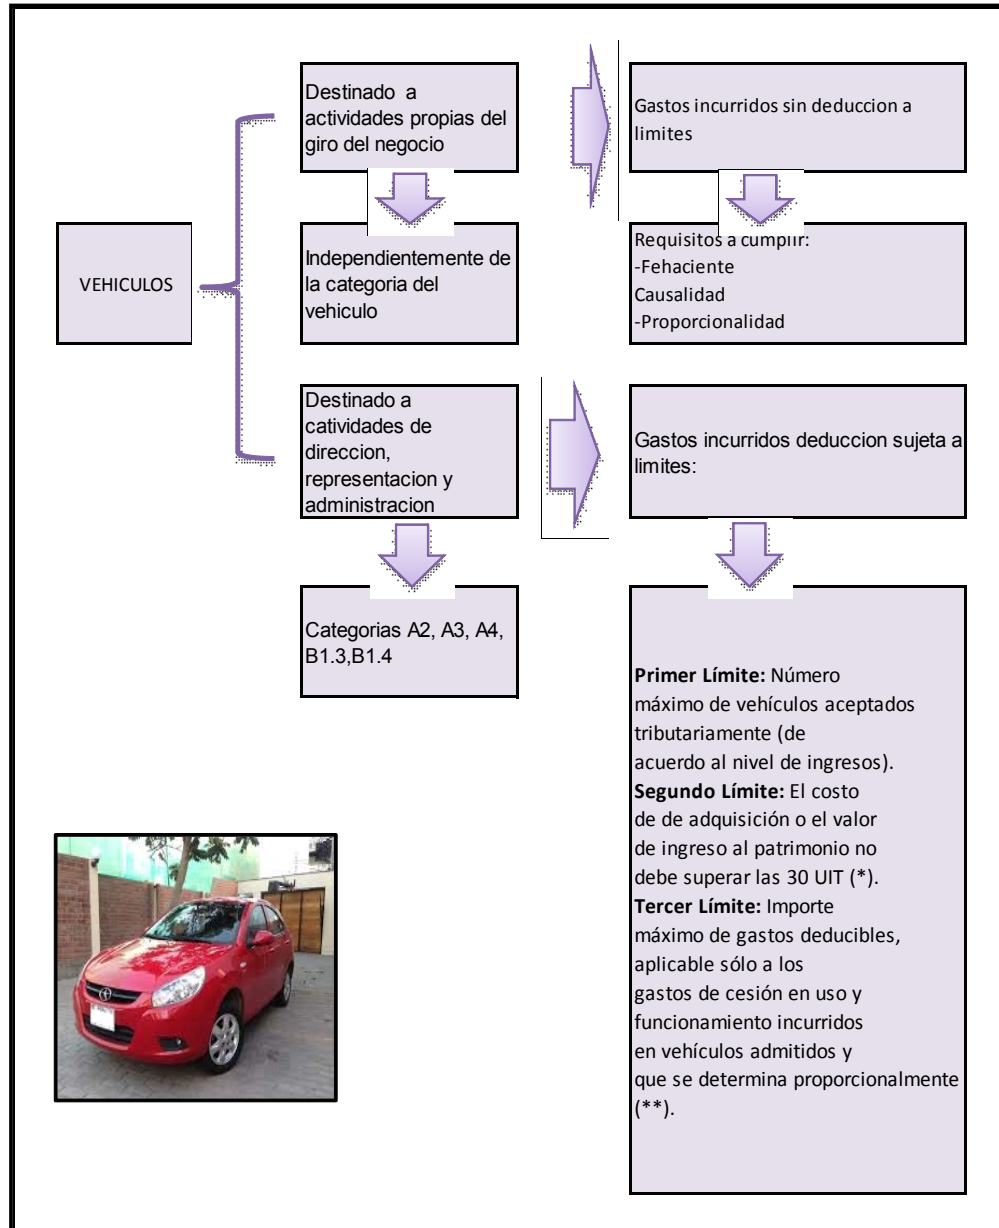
VEHICULOS

Destinado a actividades propias del giro del negocio

Independientemente de la categoria del vehiculo

Destinado a catividades de direccion, representacion y administracion

Categorias A2, A3, A4, B1.3,B1.4

Gastos incurridos sin deduccion a limites

Requisitos a cumplir:
-Fehaciente
Causalidad
-Proporcionalidad

Gastos incurridos deduccion sujeta a limites:

**Primer Límite:** Número máximo de vehículos aceptados tributariamente (de acuerdo al nivel de ingresos).
**Segundo Límite:** El costo de de adquisición o el valor de ingreso al patrimonio no debe superar las 30 UIT (*).
**Tercer Límite:** Importe máximo de gastos deducibles, aplicable sólo a los gastos de cesión en uso y funcionamiento incurridos en vehículos admitidos y que se determina proporcionalmente (**).